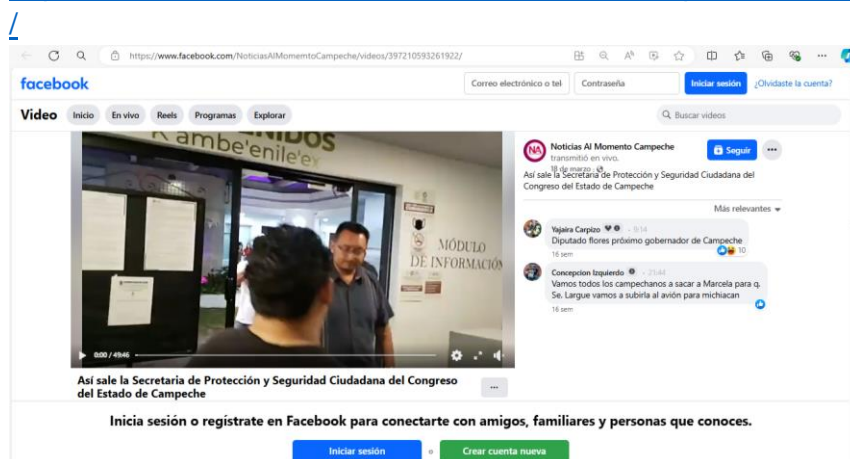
/

https://www.facebook.com/NoticiasAlMomentoCampeche/videos/397210593261922/

facebook

Correo electrónico o tel

Contraseña

Iniciar sesión

¿Olvidaste la cuenta?

Video

Inicio

En vivo

Reels

Programas

Explorar

Buscar videos

K'ambe'enile'ex

MÓDULO DE INFORMACIÓN

0:00 / 49:46

Así sale la Secretaria de Protección y Seguridad Ciudadana del Congreso del Estado de Campeche

...

Noticias Al Momento Campeche

transmitió en vivo.

18 de marzo

Seguir

Así sale la Secretaria de Protección y Seguridad Ciudadana del Congreso del Estado de Campeche

Más relevantes

Yajaira Carpizo

Diputado flores próximo gobernador de Campeche

10

16 sem

Concepcion Izquierdo

Vamos todos los campechanos a sacar a Marcela para q. Se. Largue vamos a subirla al avión para michiacan

16 sem

Inicia sesión o regístrate en Facebook para conectarte con amigos, familiares y personas que conoces.

Iniciar sesión

o

Crear cuenta nueva